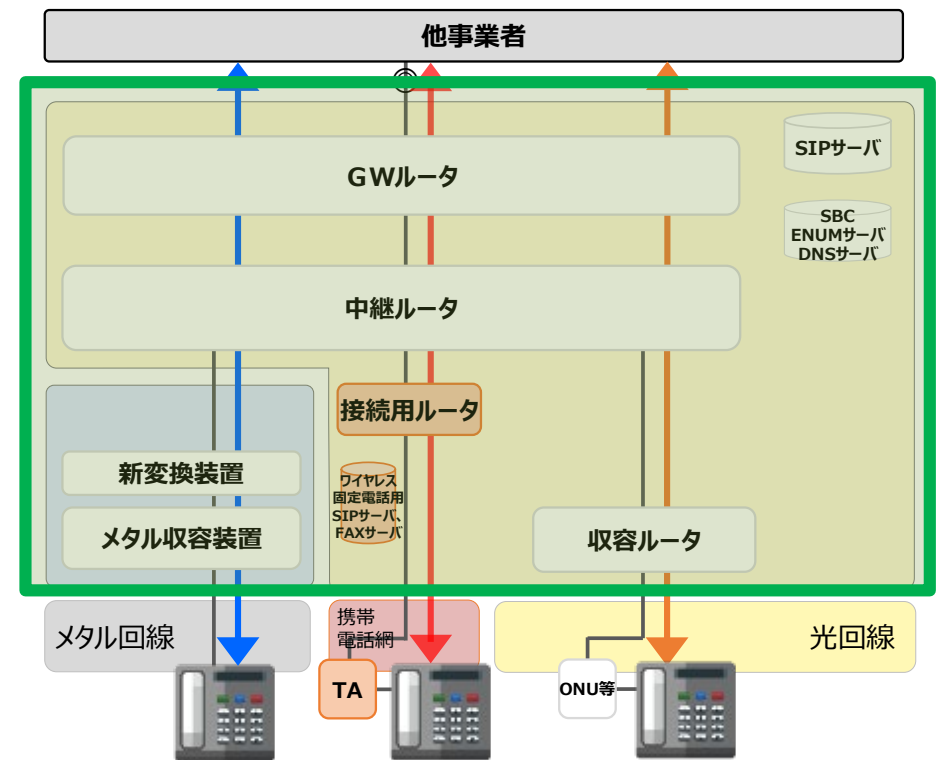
他事業者

GWルータ

SIPサーバ

SBC
ENUMサーバ
DNSサーバ

中継ルータ

接続用ルータ

新変換装置

メタル収容装置

ワイヤレス
固定電話用
SIPサーバ、
FAXサーバ

収容ルータ

メタル回線

携帯
電話網

光回線

TA

ONU等